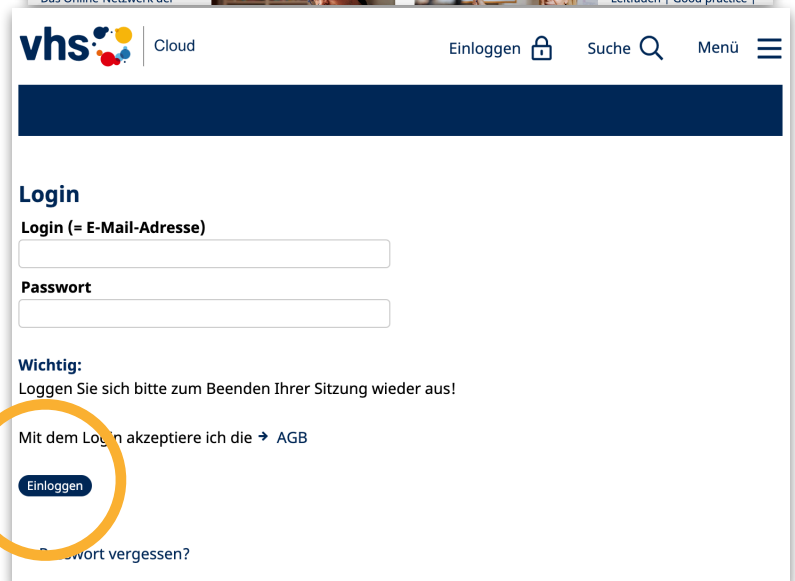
vhs Cloud

Einloggen Suche Menü

Login

Login (= E-Mail-Adresse)

Passwort

Wichtig:
Loggen Sie sich bitte zum Beenden Ihrer Sitzung wieder aus!

Mit dem Login akzeptiere ich die AGB

Einloggen

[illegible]wort vergessen?